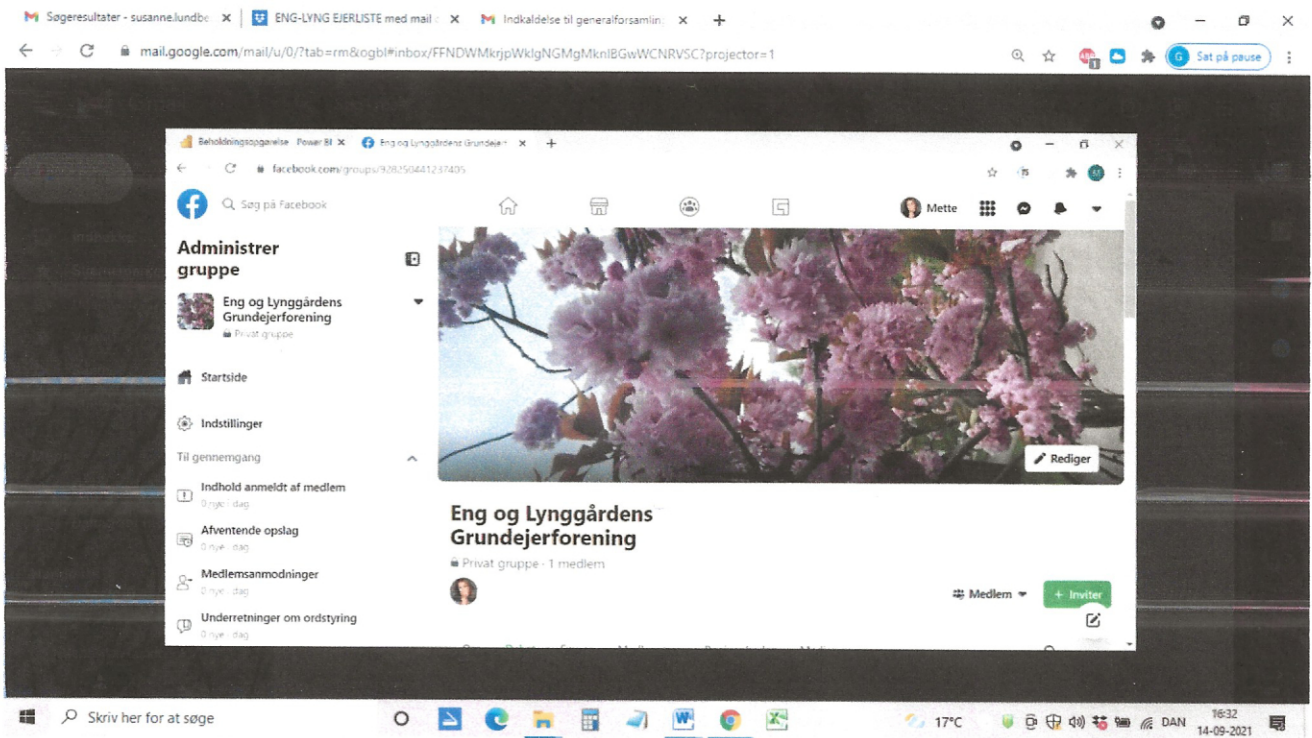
Søgeresultater - susanne.lundbe ×
ENG-LYNG EJERLISTE med mail ×
Indkaldelse til generalforsamlin ×
+

mail.google.com/mail/u/0/?tab=rm&ogbl#inbox/FFNDWMkrjpWklgNGMgMknlBGwWCNRVSC?projector=1

Sat på pause

Beholdningsopgørelse Power BI ×
Eng og Lynggårdens Grundeje ×
+

facebook.com/groups/928250441237405

Søg på Facebook

Mette

Administrer gruppe

Eng og Lynggårdens Grundejerforening
Privat gruppe

Startside

Indstillinger

Til gennemgang

Indhold anmeldt af medlem
0 nye i dag

Afventende opslag
0 nye i dag

Medlemsanmodninger
0 nye i dag

Underretninger om ordstyring
0 nye i dag

Rediger

Eng og Lynggårdens Grundejerforening

Privat gruppe · 1 medlem

Medlem

+ Inviter

Skriv her for at søge

17°C

DAN

16:32
14-09-2021